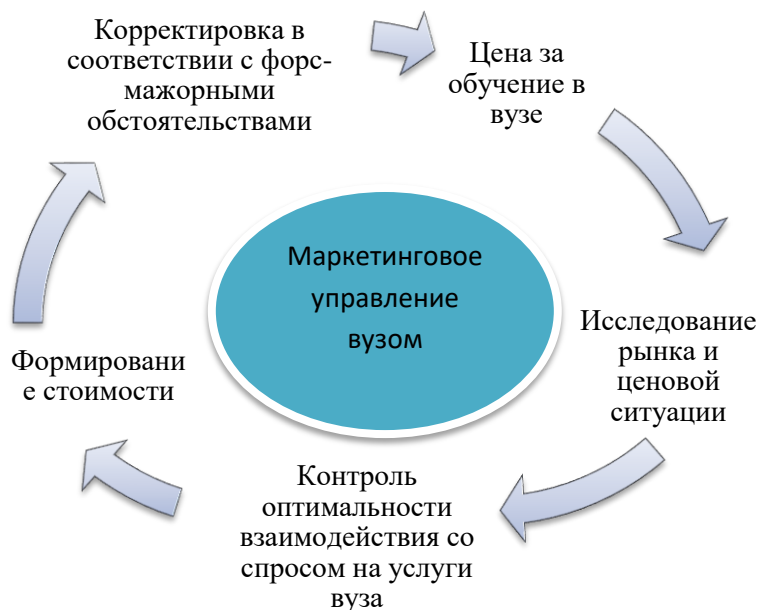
Корректировка в соответствии с форс-мажорными обстоятельствами

Цена за обучение в вузе

Маркетинговое управление вузом

Исследование рынка и ценовой ситуации

Формировани е стоимости

Контроль оптимальности взаимодействия со спросом на услуги вуза